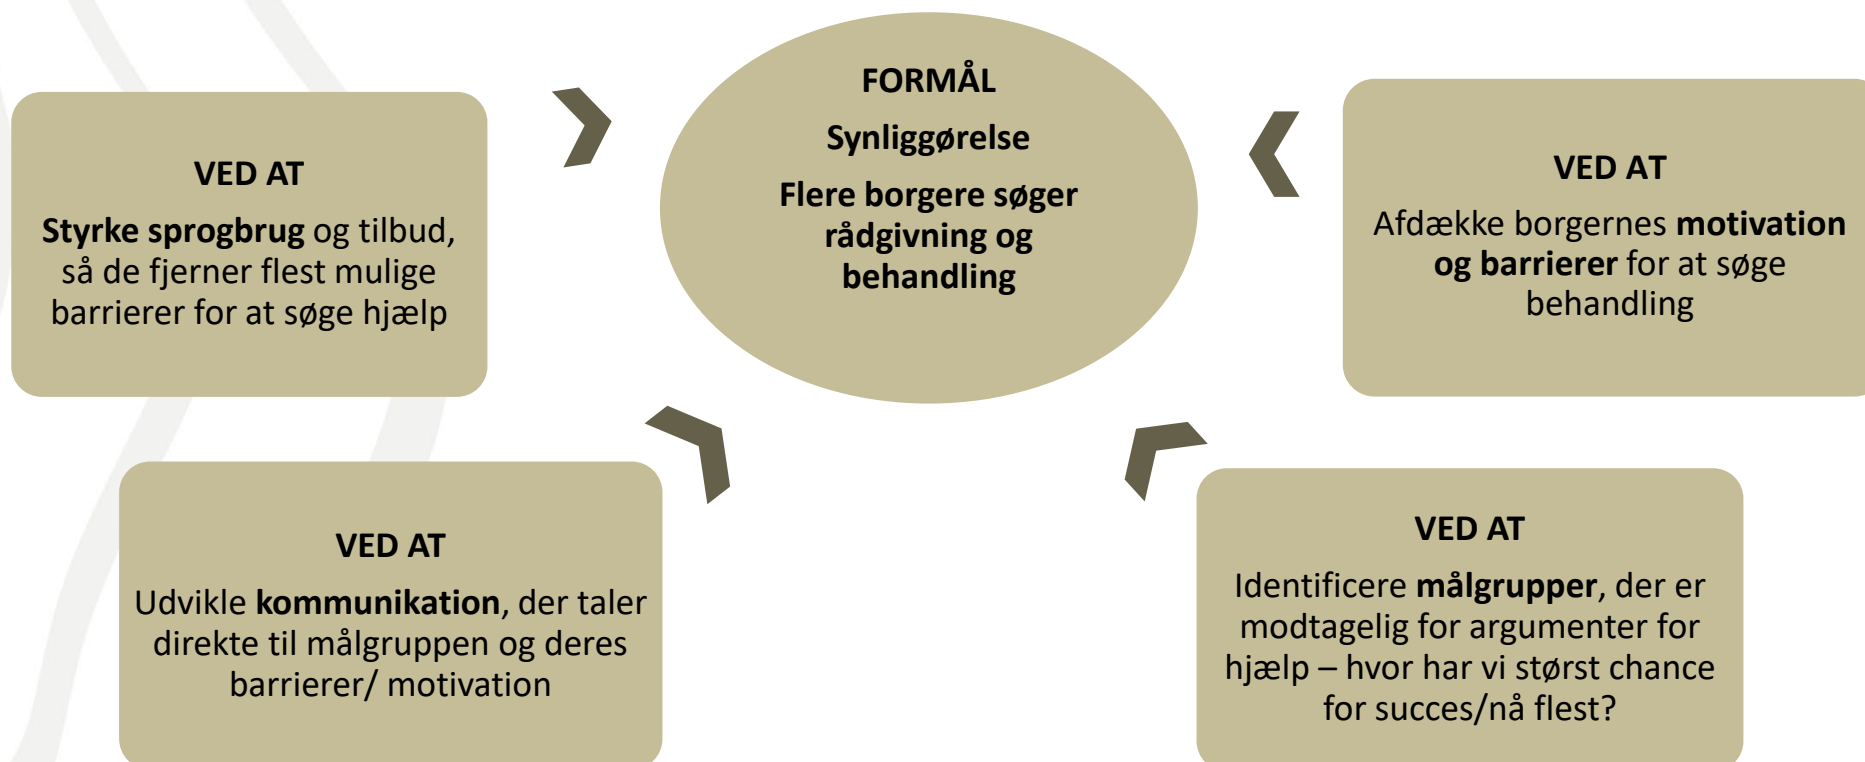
VED AT

Styrke sprogbrug og tilbud, så de fjerner flest mulige barrierer for at søge hjælp

FORMÅL

Synliggørelse

Flere borgere søger rådgivning og behandling

VED AT

Afdække borgernes motivation og barrierer for at søge behandling

VED AT

Udvikle kommunikation, der taler direkte til målgruppen og deres barrierer/ motivation

VED AT

Identificere målgrupper, der er modtagelig for argumenter for hjælp – hvor har vi størst chance for succes/nå flest?